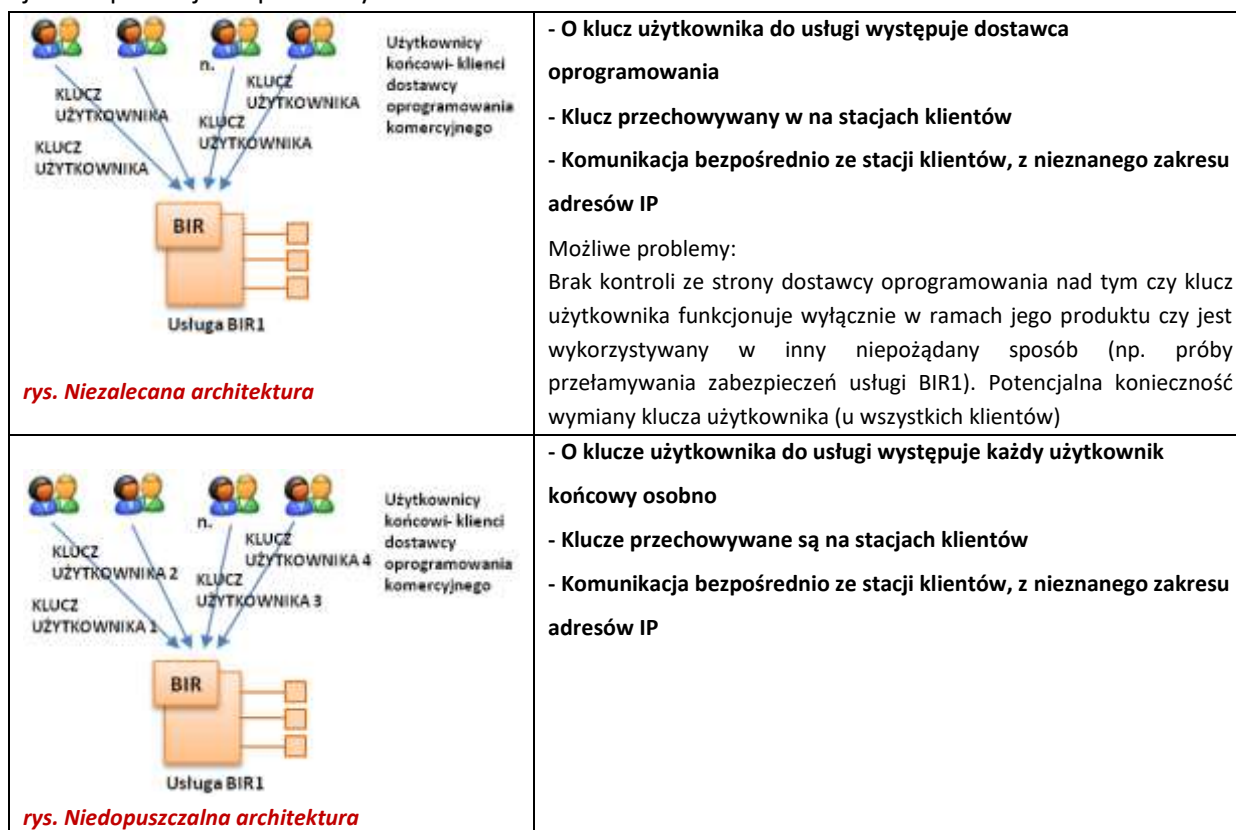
| KLUCZ UŻYTKOWNIKA, KLUCZ UŻYTKOWNIKA, n. KLUCZ UŻYTKOWNIKA, KLUCZ UŻYTKOWNIKA; Użytkownicy końcowi- klienci dostawcy oprogramowania komercyjnego; BIR; Usługa BIR1; *rys. Niezalecana architektura* | **- O klucz użytkownika do usługi występuje dostawca oprogramowania** **- Klucz przechowywany w na stacjach klientów** **- Komunikacja bezpośrednio ze stacji klientów, z nieznanego zakresu adresów IP** Możliwe problemy: Brak kontroli ze strony dostawcy oprogramowania nad tym czy klucz użytkownika funkcjonuje wyłącznie w ramach jego produktu czy jest wykorzystywany w inny niepożądany sposób (np. próby przełamywania zabezpieczeń usługi BIR1). Potencjalna konieczność wymiany klucza użytkownika (u wszystkich klientów) |
|---|---|
| KLUCZ UŻYTKOWNIKA 1, KLUCZ UŻYTKOWNIKA 2, n. KLUCZ UŻYTKOWNIKA 3, KLUCZ UŻYTKOWNIKA 4; Użytkownicy końcowi- klienci dostawcy oprogramowania komercyjnego; BIR; Usługa BIR1; *rys. Niedopuszczalna architektura* | **- O klucze użytkownika do usługi występuje każdy użytkownik końcowy osobno** **- Klucze przechowywane są na stacjach klientów** **- Komunikacja bezpośrednio ze stacji klientów, z nieznanego zakresu adresów IP** |